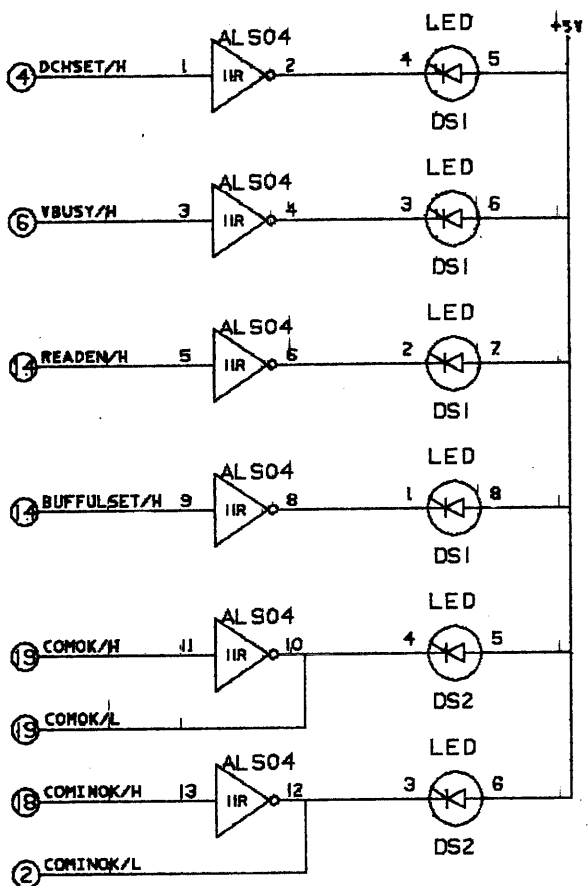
+5V

4 DCHSET/H 1 ALS04 11R 2 4 LED 5 DS1

6 VBUSY/H 3 ALS04 11R 4 3 LED 6 DS1

14 READEN/H 5 ALS04 11R 6 2 LED 7 DS1

14 BUFFULSET/H 9 ALS04 11R 8 1 LED 8 DS1

19 COMOK/H 11 ALS04 11R 10 4 LED 5 DS2

19 COMOK/L

18 COMINOK/H 13 ALS04 11R 12 3 LED 6 DS2

2 COMINOK/L